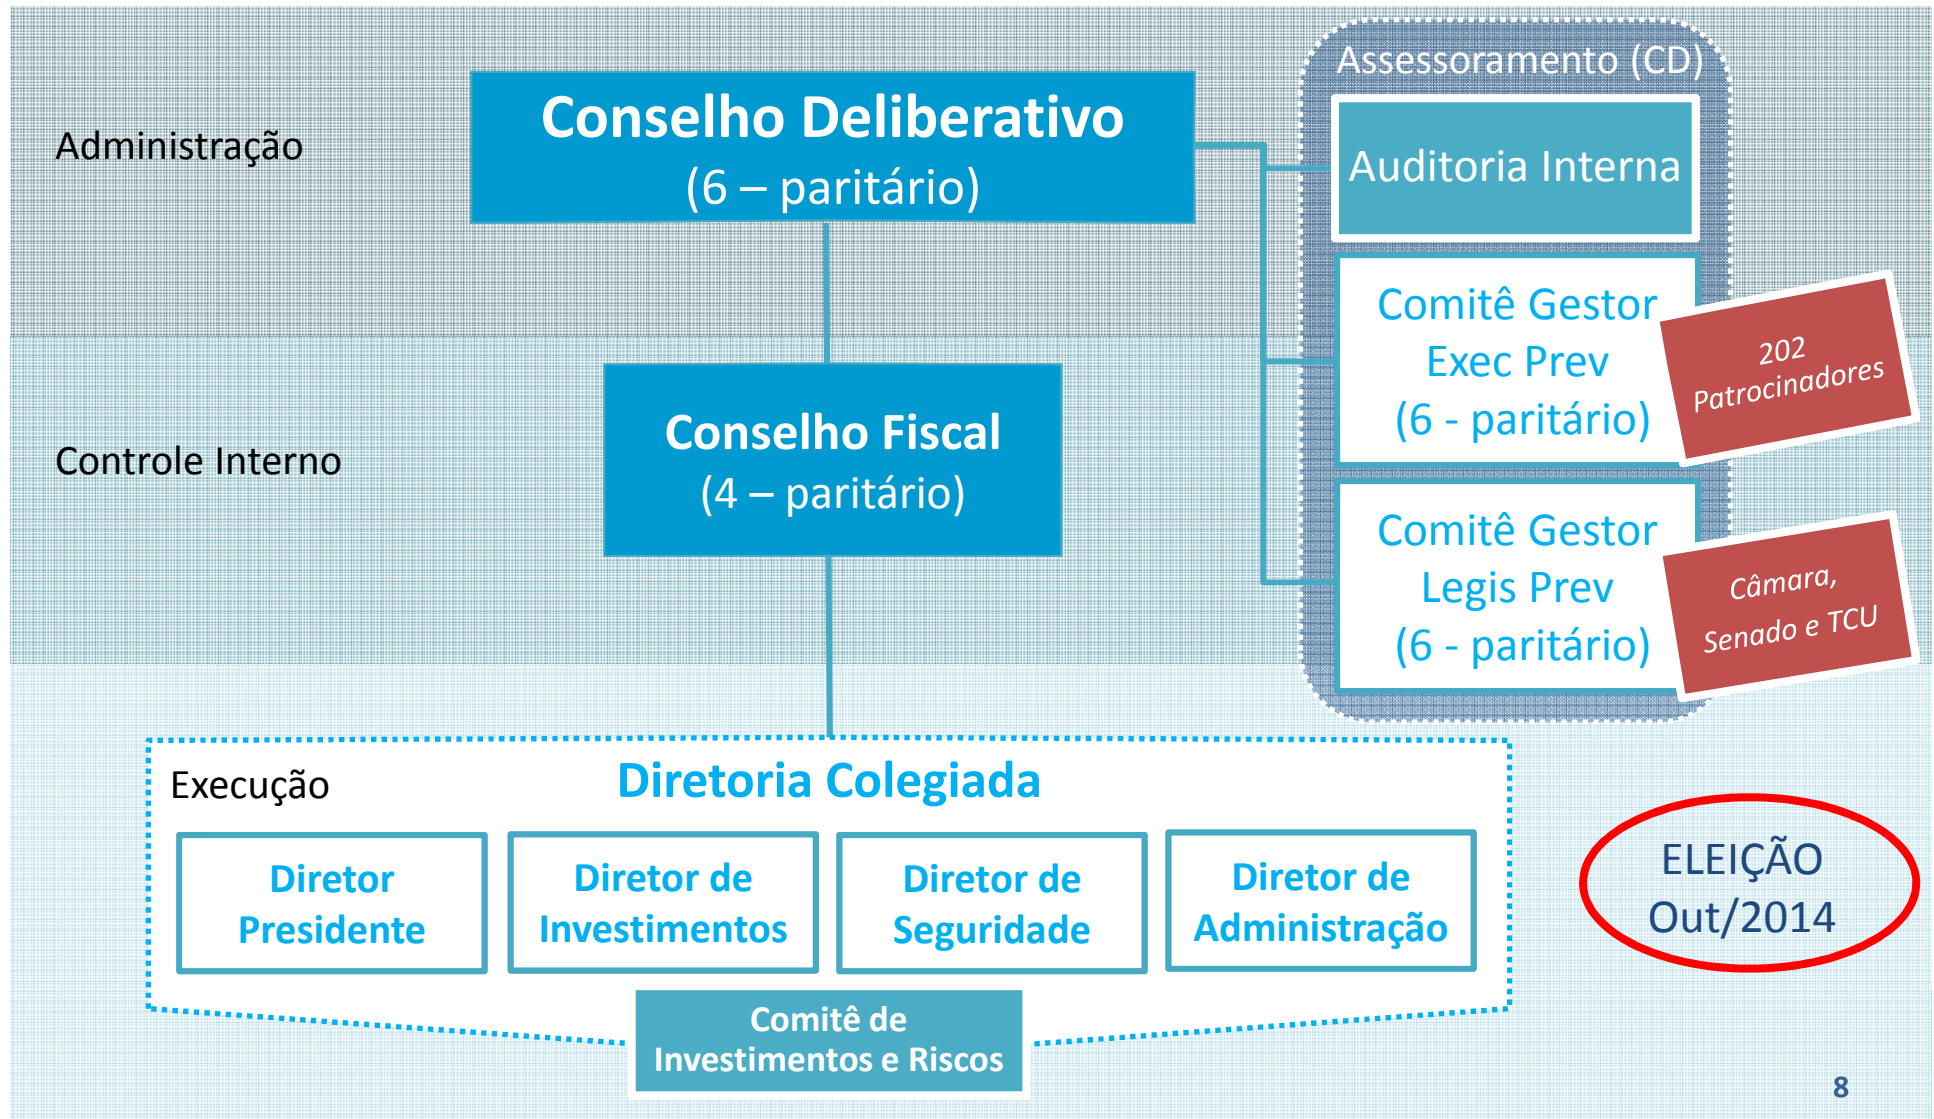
Administração

Conselho Deliberativo
(6 – paritário)

Assessoramento (CD)

Auditoria Interna

Comitê Gestor
Exec Prev
(6 - paritário)

202
Patrocinadores

Controle Interno

Conselho Fiscal
(4 – paritário)

Comitê Gestor
Legis Prev
(6 - paritário)

Câmara,
Senado e TCU

Execução

Diretoria Colegiada

Diretor
Presidente

Diretor de
Investimentos

Diretor de
Seguridade

Diretor de
Administração

ELEIÇÃO
Out/2014

Comitê de
Investimentos e Riscos

8